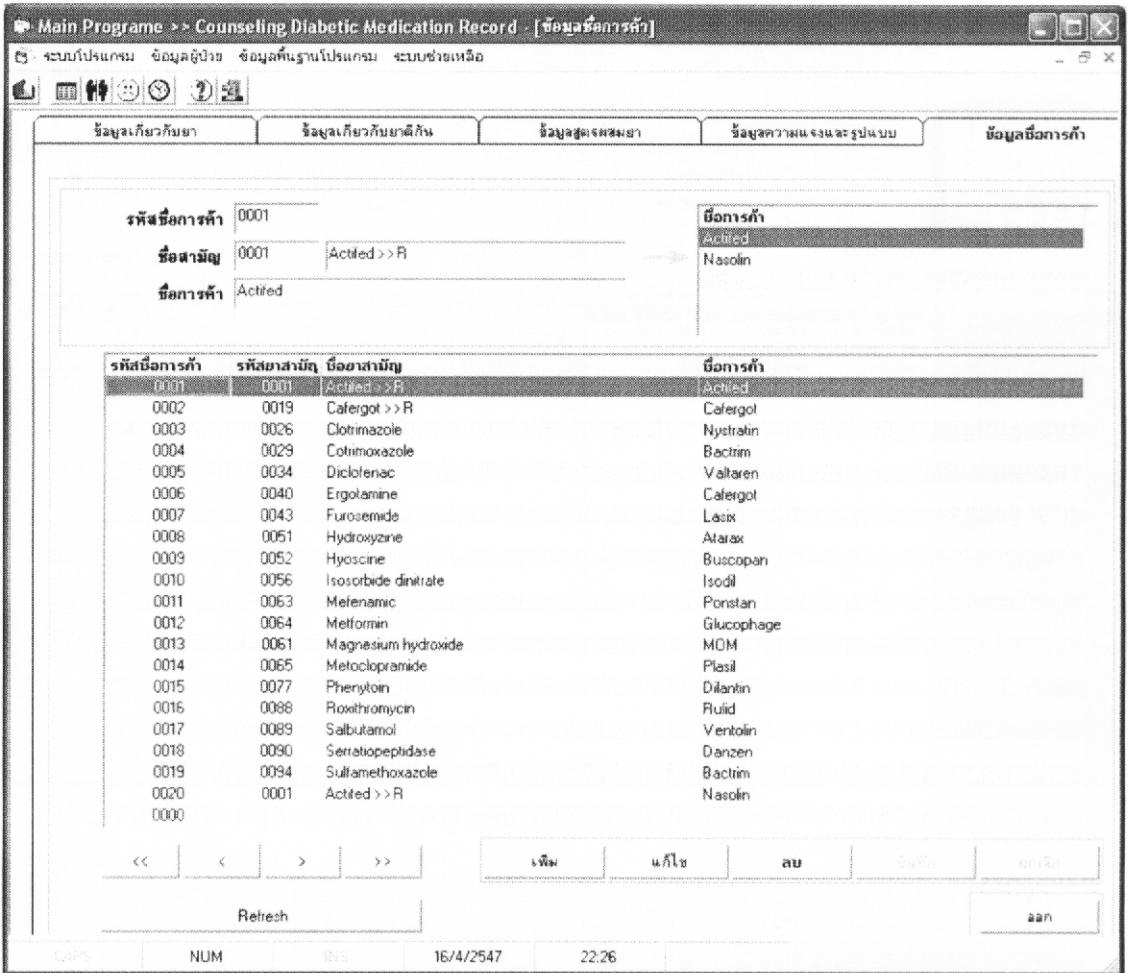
Main Programe >> Counseling Diabetic Medication Record - [ข้อมูลชื่อการค้า]

ระบบโปรแกรม ข้อมูลผู้ป่วย ข้อมูลพื้นฐานโปรแกรม ระบบช่วยเหลือ

ข้อมูลเกี่ยวกับยา | ข้อมูลเกี่ยวกับยาตีกัน | ข้อมูลสูตรผสมยา | ข้อมูลความแรงและรูปแบบ | ข้อมูลชื่อการค้า

รหัสชื่อการค้า 0001

ชื่อสามัญ 0001 Actifed >> R

ชื่อการค้า Actifed

ชื่อการค้า
Actifed
Nasolin

| รหัสชื่อการค้า | รหัสยาสามัญ | ชื่อยาสามัญ | ชื่อการค้า |
|---|---|---|---|
| 0001 | 0001 | Actifed >> R | Actifed |
| 0002 | 0019 | Cafergot >> R | Cafergot |
| 0003 | 0026 | Clotrimazole | Nystratin |
| 0004 | 0029 | Cotrimoxazole | Bactrim |
| 0005 | 0034 | Diclofenac | Valtaren |
| 0006 | 0040 | Ergotamine | Cafergot |
| 0007 | 0043 | Furosemide | Lasix |
| 0008 | 0051 | Hydroxyzine | Atarax |
| 0009 | 0052 | Hyoscine | Buscopan |
| 0010 | 0056 | Isosorbide dinitrate | Isodil |
| 0011 | 0063 | Mefenamic | Ponstan |
| 0012 | 0064 | Metformin | Glucophage |
| 0013 | 0061 | Magnesium hydroxide | MOM |
| 0014 | 0065 | Metoclopramide | Plasil |
| 0015 | 0077 | Phenytoin | Dilantin |
| 0016 | 0088 | Roxithromycin | Rulid |
| 0017 | 0089 | Salbutamol | Ventolin |
| 0018 | 0090 | Serratiopeptidase | Danzen |
| 0019 | 0094 | Sulfamethoxazole | Bactrim |
| 0020 | 0001 | Actifed >> R | Nasolin |
| 0000 | | | |

<< < > >> เพิ่ม แก้ไข ลบ บันทึก ยกเลิก

Refresh

ออก

CAPS NUM INS 16/4/2547 22:26